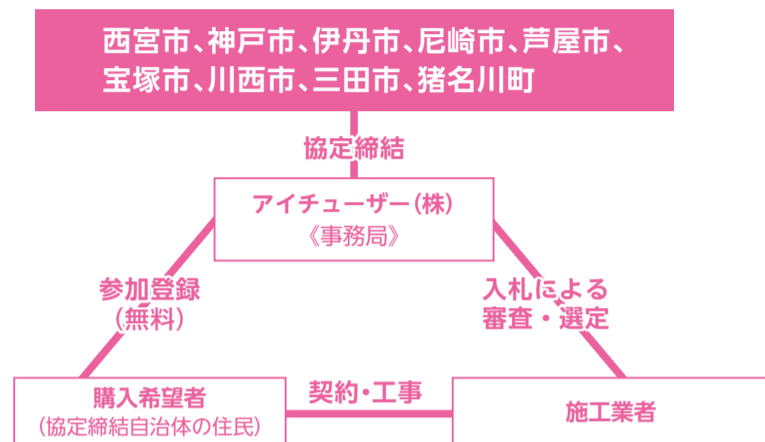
西宮市、神戸市、伊丹市、尼崎市、芦屋市、宝塚市、川西市、三田市、猪名川町

協定締結

アイチューザー(株)
《事務局》

参加登録
(無料)

入札による
審査・選定

購入希望者
(協定締結自治体の住民)

契約・工事

施工業者